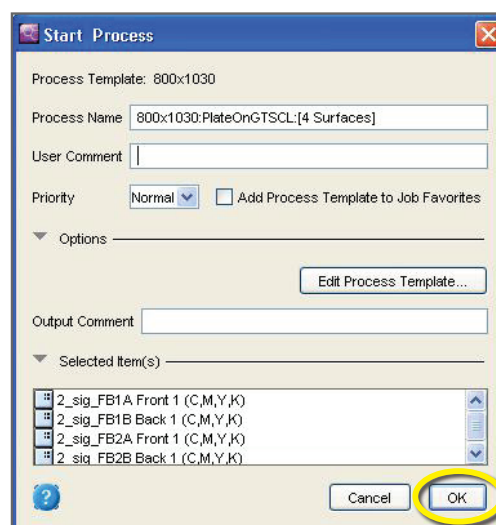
Start Process

Process Template: 800x1030

Process Name 800x1030:PlateOnGTSCL:[4 Surfaces]

User Comment

Priority Normal Add Process Template to Job Favorites

Options

Edit Process Template...

Output Comment

Selected Item(s)

2_sig_FB1A Front 1 (C,M,Y,K)
2_sig_FB1B Back 1 (C,M,Y,K)
2_sig_FB2A Front 1 (C,M,Y,K)
2_sig_FB2B Back 1 (C,M,Y,K)

?

Cancel OK